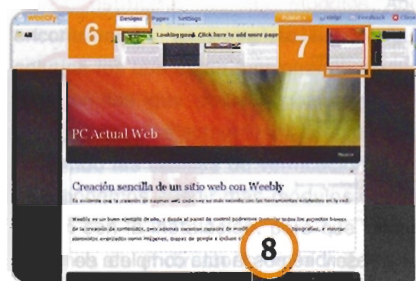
Weebly
Design
Pages
Settings
Publish
Help
Feedback
6
All
Looking good. Click here to add more pages
7
PC Actual Web
Creación sencilla de un sitio web con Weebly
Es evidente que la creación de páginas web, cada vez se está haciendo con las herramientas accesibles en la red.
Weebly es un buen ejemplo de ello, y desde el panel de control podremos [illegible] todos los aspectos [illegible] de la creación de contenidos, pero además también podremos de modificar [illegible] tipografías, o insertar elementos avanzados como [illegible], mapas de google e incluso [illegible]
8
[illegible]